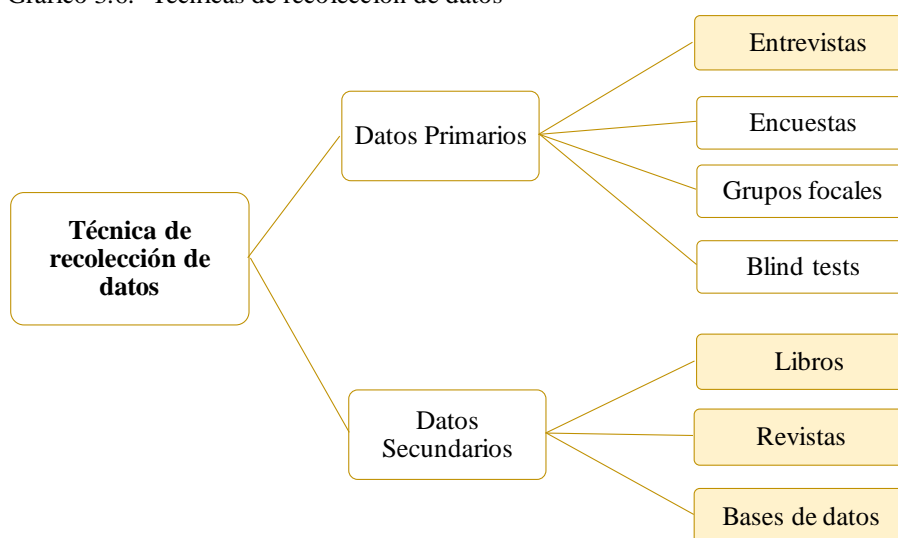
Gráfico 3.6. Técnicas de recolección de datos

Técnica de recolección de datos

Datos Primarios

Entrevistas

Encuestas

Grupos focales

Blind tests

Datos Secundarios

Libros

Revistas

Bases de datos